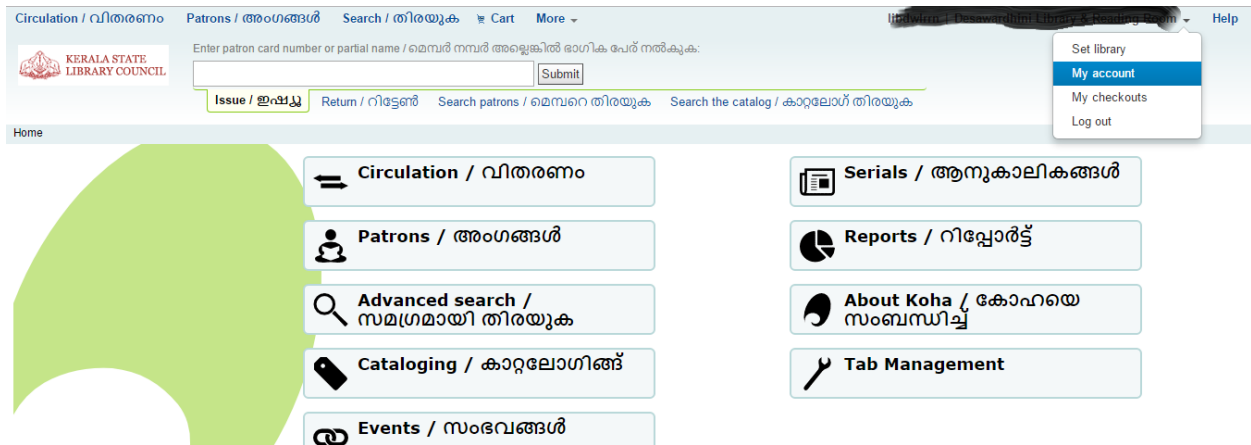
Circulation / വിതരണം Patrons / അംഗങ്ങൾ Search / തിരയുക Cart More

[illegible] | Desawardhini Library & Reading Room Help

KERALA STATE LIBRARY COUNCIL

Enter patron card number or partial name / മെമ്പർ നമ്പർ അല്ലെങ്കിൽ ഭാഗിക പേര് നൽകുക:

Submit

Issue / ഇഷ്യൂ Return / റിട്ടേൺ Search patrons / മെമ്പറെ തിരയുക Search the catalog / കാറ്റലോഗ് തിരയുക

Set library
My account
My checkouts
Log out

Home

Circulation / വിതരണം

Patrons / അംഗങ്ങൾ

Advanced search / സമഗ്രമായി തിരയുക

Cataloging / കാറ്റലോഗിങ്ങ്

Events / സംഭവങ്ങൾ

Serials / ആനുകാലികങ്ങൾ

Reports / റിപ്പോർട്ട്

About Koha / കോഹയെ സംബന്ധിച്ച്

Tab Management